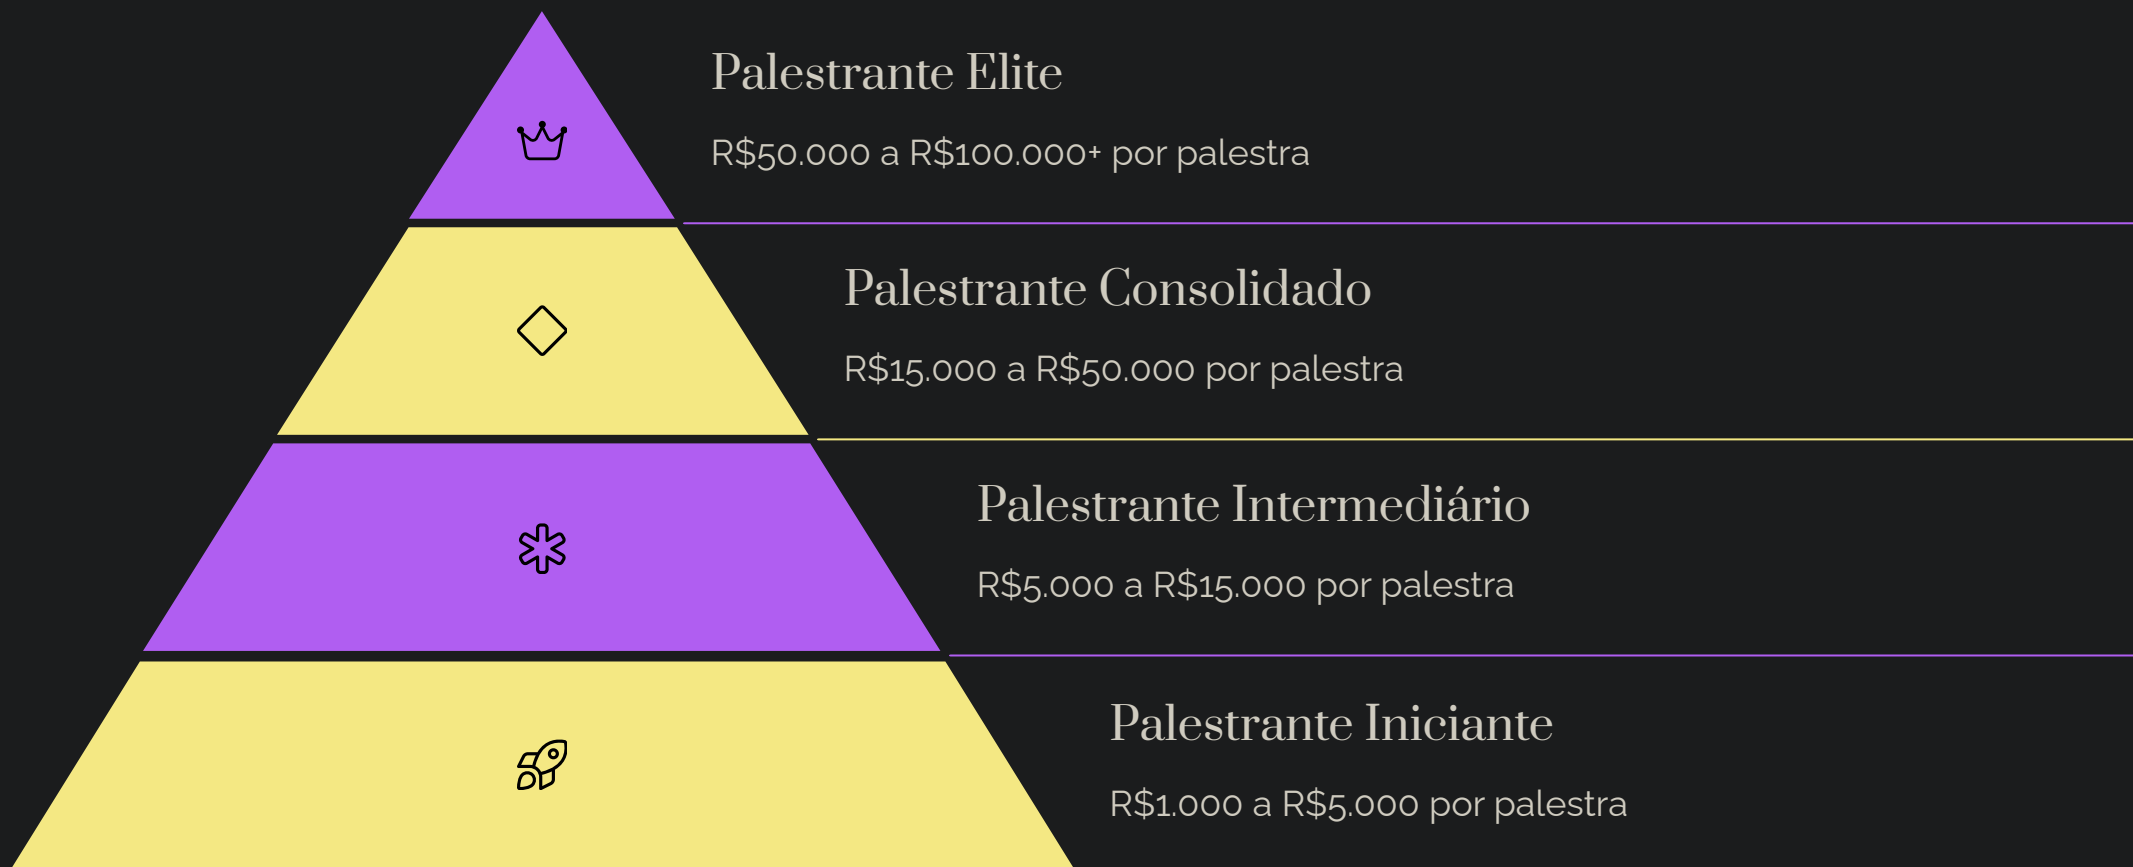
Palestrante Elite

R$50.000 a R$100.000+ por palestra

Palestrante Consolidado

R$15.000 a R$50.000 por palestra

Palestrante Intermediário

R$5.000 a R$15.000 por palestra

Palestrante Iniciante

R$1.000 a R$5.000 por palestra